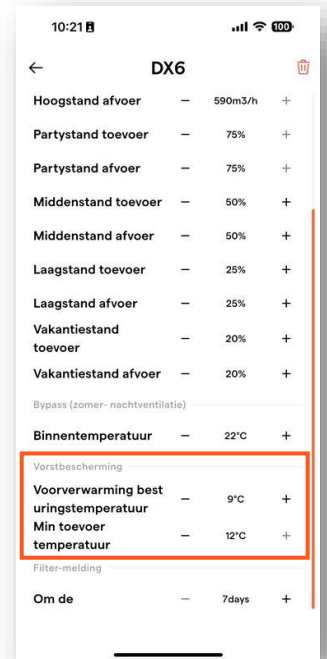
10:21

100

←

DX6

| | | | |
|---|---|---|---|
| Hoogstand afvoer | − | 590m3/h | + |
| Partystand toevoer | − | 75% | + |
| Partystand afvoer | − | 75% | + |
| Middenstand toevoer | − | 50% | + |
| Middenstand afvoer | − | 50% | + |
| Laagstand toevoer | − | 25% | + |
| Laagstand afvoer | − | 25% | + |
| Vakantiestand toevoer | − | 20% | + |
| Vakantiestand afvoer | − | 20% | + |

Bypass (zomer- nachtventilatie)

| | | | |
|---|---|---|---|
| Binnentemperatuur | − | 22°C | + |

Vorstbescherming

| | | | |
|---|---|---|---|
| Voorverwarming best uringstemperatuur | − | 9°C | + |
| Min toevoer temperatuur | − | 12°C | + |

Filter-melding

| | | | |
|---|---|---|---|
| Om de | − | 7days | + |